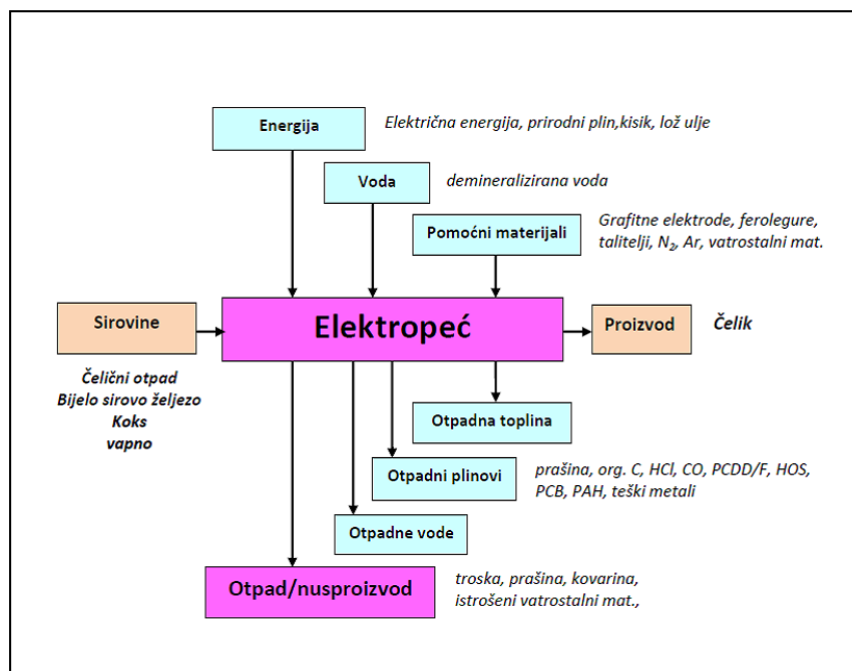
Energija

Električna energija, prirodni plin,kisik, lož ulje

Voda

demineralizirana voda

Pomoćni materijali

Grafitne elektrode, ferolegure, talitelji, $N_2$, Ar, vatrostalni mat.

Sirovine

Elektropeć

Proizvod

Čelik

Čelični otpad
Bijelo sirovo željezo
Koks
vapno

Otpadna toplina

Otpadni plinovi

prašina, org. C, HCl, CO, PCDD/F, HOS, PCB, PAH, teški metali

Otpadne vode

Otpad/nusproizvod

troska, prašina, kovarina, istrošeni vatrostalni mat.,